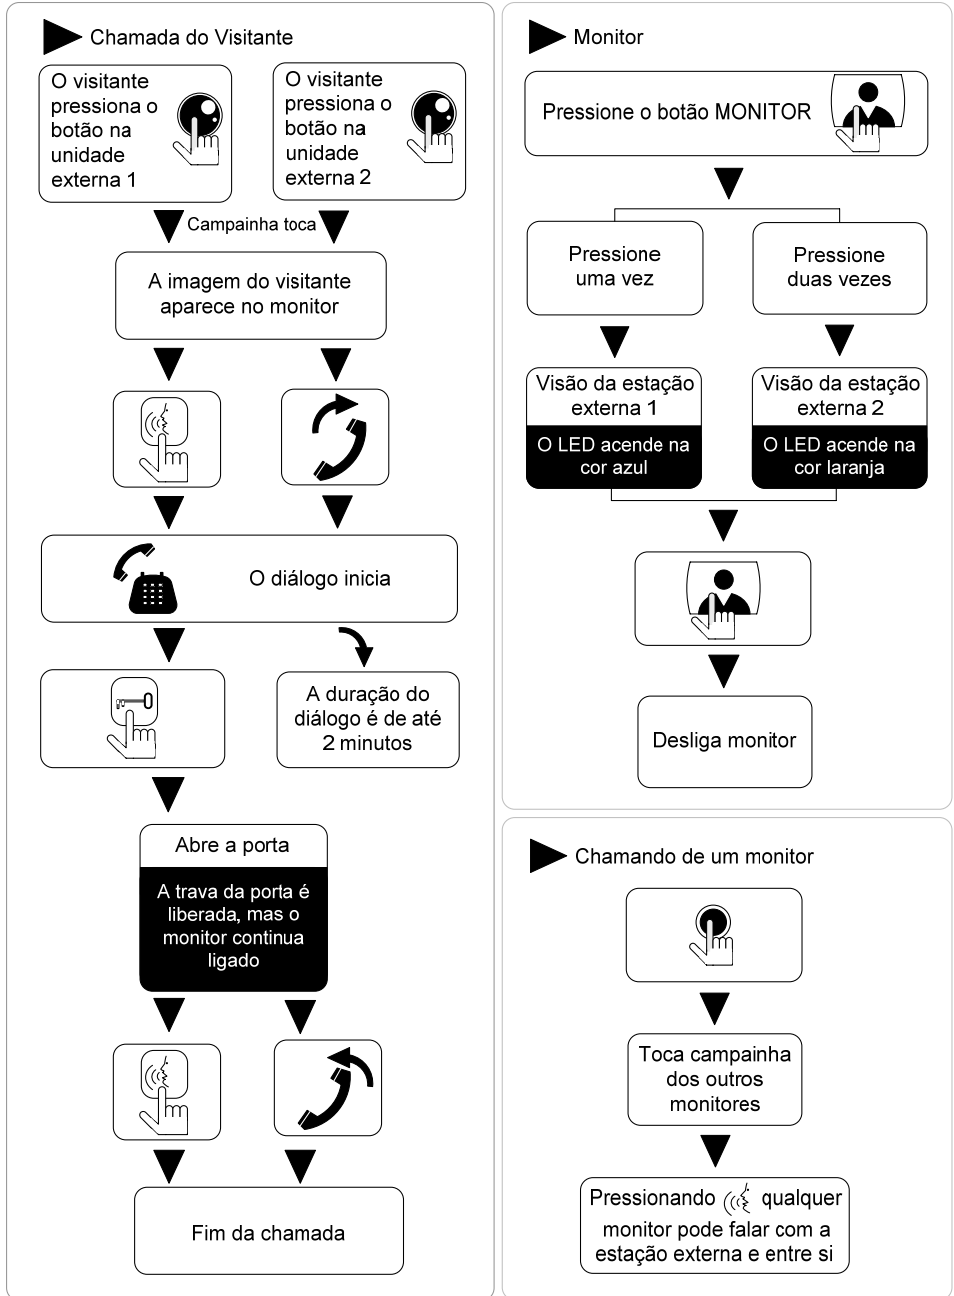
Chamada do Visitante

O visitante pressiona o botão na unidade externa 1

O visitante pressiona o botão na unidade externa 2

Campainha toca

A imagem do visitante aparece no monitor

O diálogo inicia

A duração do diálogo é de até 2 minutos

Abre a porta

A trava da porta é liberada, mas o monitor continua ligado

Fim da chamada

Monitor

Pressione o botão MONITOR

Pressione uma vez

Pressione duas vezes

Visão da estação externa 1

O LED acende na cor azul

Visão da estação externa 2

O LED acende na cor laranja

Desliga monitor

Chamando de um monitor

Toca campainha dos outros monitores

Pressionando qualquer monitor pode falar com a estação externa e entre si